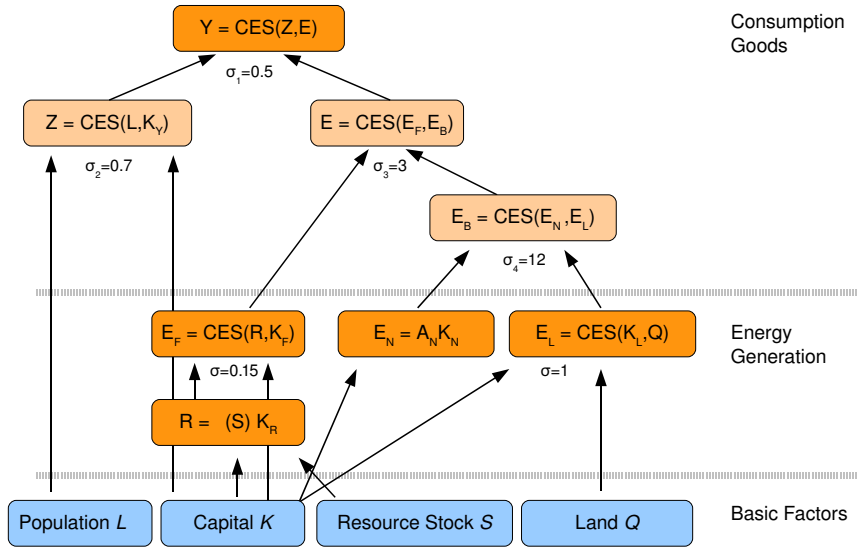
Y = CES(Z,E)

Consumption Goods

$\sigma_1$=0.5

Z = CES(L,$K_Y$)

E = CES($E_F$,$E_B$)

$\sigma_2$=0.7

$\sigma_3$=3

$E_B$ = CES($E_N$,$E_L$)

$\sigma_4$=12

$E_F$ = CES(R,$K_F$)

$E_N$ = $A_N K_N$

$E_L$ = CES($K_L$,Q)

Energy Generation

σ=0.15

σ=1

R = (S) $K_R$

Population *L*

Capital *K*

Resource Stock *S*

Land *Q*

Basic Factors